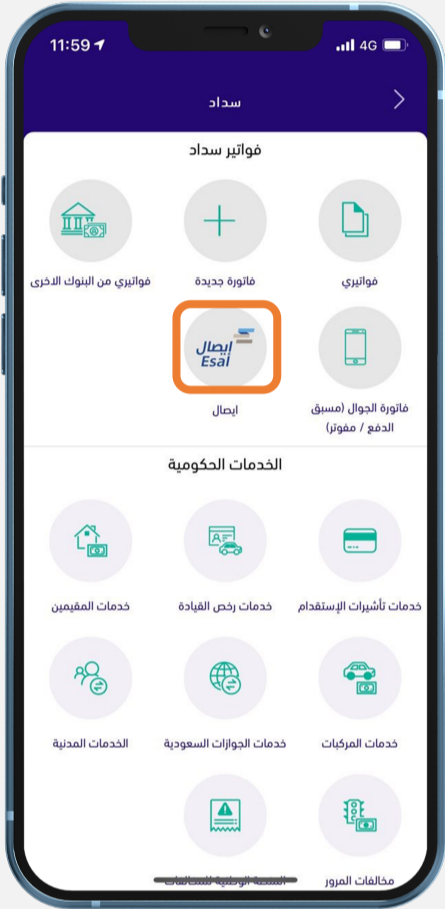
11:59
4G

سداد

فواتير سداد

فواتيري

فاتورة جديدة

فواتيري من البنوك الاخرى

فاتورة الجوال (مسبق الدفع / مفوتر)

ايصال
Esal

ايصال

الخدمات الحكومية

خدمات تأشيرات الإستقدام

خدمات رخص القيادة

خدمات المقيمين

خدمات المركبات

خدمات الجوازات السعودية

الخدمات المدنية

مخالفات المرور

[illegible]